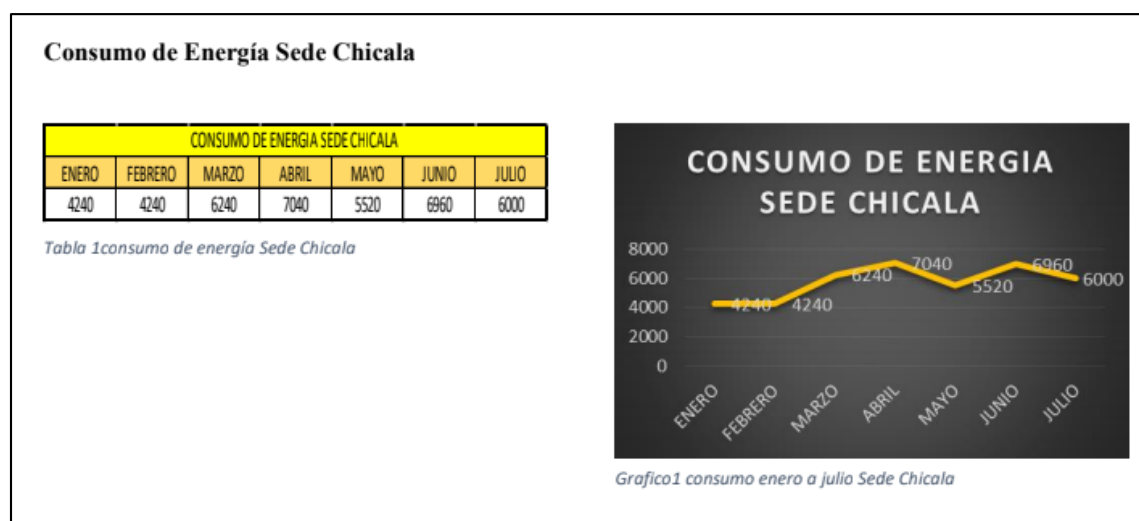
Consumo de Energía Sede Chicala

| CONSUMO DE ENERGIA SEDE CHICALA | | | | | | |
|---|---|---|---|---|---|---|
| ENERO | FEBRERO | MARZO | ABRIL | MAYO | JUNIO | JULIO |
| 4240 | 4240 | 6240 | 7040 | 5520 | 6960 | 6000 |

Tabla 1consumo de energía Sede Chicala

CONSUMO DE ENERGIA SEDE CHICALA

8000
6000
4000
2000
0

4240 4240 6240 7040 5520 6960 6000

ENERO FEBRERO MARZO ABRIL MAYO JUNIO JULIO

Grafico1 consumo enero a julio Sede Chicala